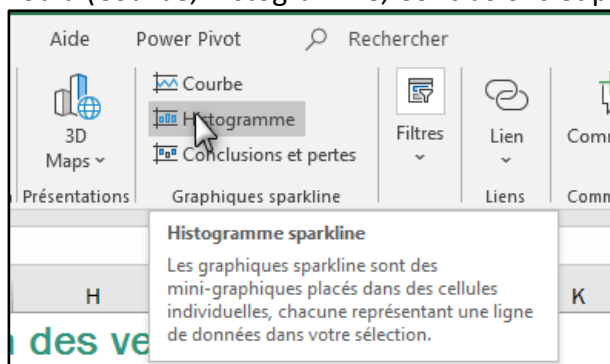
Aide Power Pivot Rechercher

3D Maps

Présentations

Courbe

Histogramme

Conclusions et pertes

Graphiques sparkline

Filtres

Lien

Liens

Comm

Comm

Histogramme sparkline

Les graphiques sparkline sont des mini-graphiques placés dans des cellules individuelles, chacune représentant une ligne de données dans votre sélection.

H

K

des ve